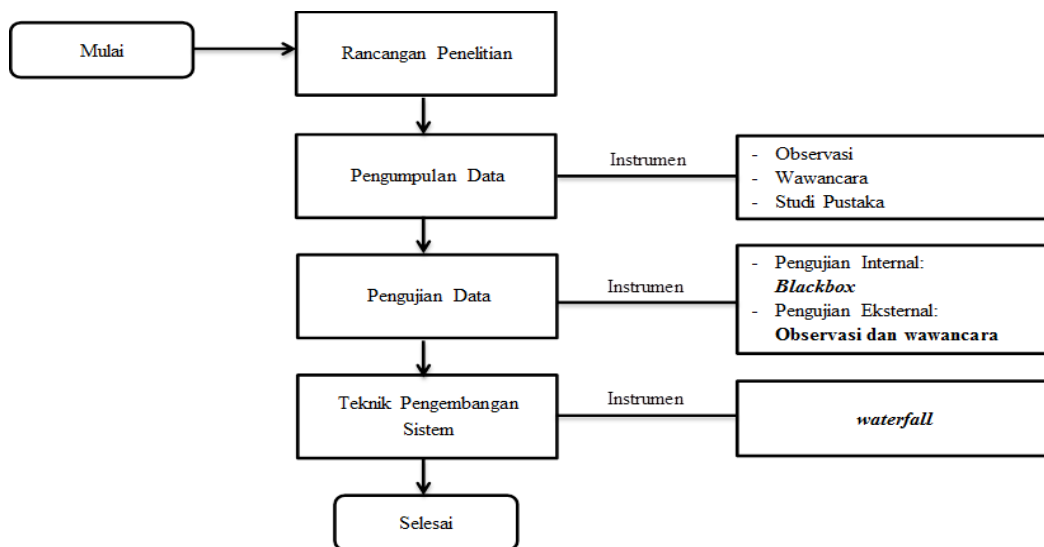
Mulai

Rancangan Penelitian

Pengumpulan Data

Instrumen

- Observasi
- Wawancara
- Studi Pustaka

Pengujian Data

Instrumen

- Pengujian Internal: ***Blackbox***
- Pengujian Eksternal: **Observasi dan wawancara**

Teknik Pengembangan Sistem

Instrumen

***waterfall***

Selesai